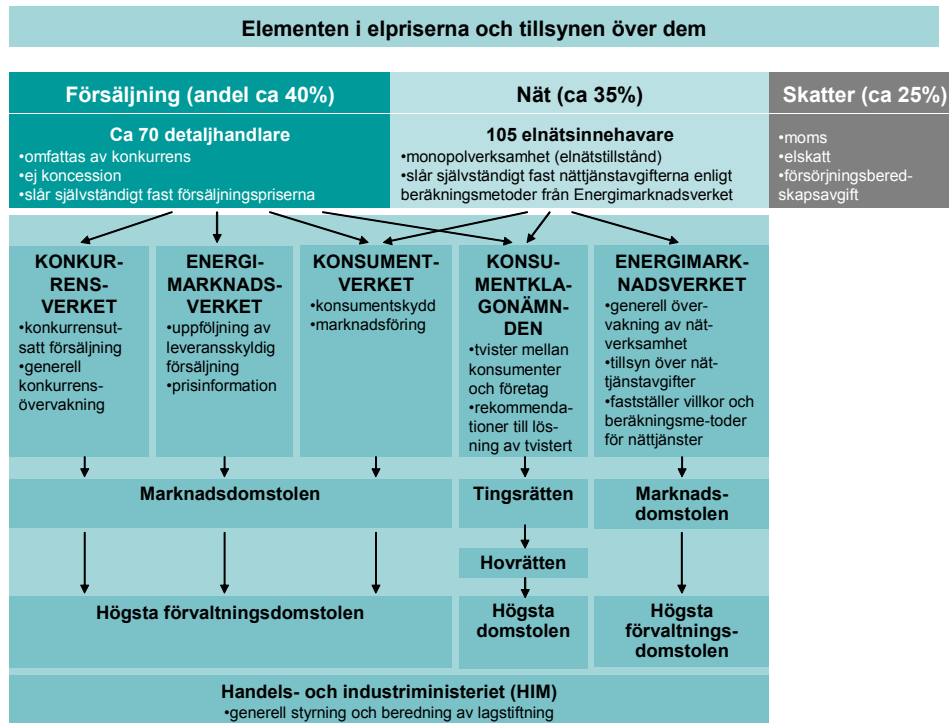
Elementen i elpriserna och tillsynen över dem

Försäljning (andel ca 40%)

Nät (ca 35%)

Skatter (ca 25%)

Ca 70 detaljhandlare
•omfattas av konkurrens
•ej koncession
•slår självständigt fast försäljningspriserna

105 elnätsinnehavare
•monopolverksamhet (elnätstillstånd)
•slår självständigt fast nättjänstavgifterna enligt beräkningsmetoder från Energimarknadsverket

•moms
•elskatt
•försörjningsberedskapsavgift

KONKURRENSVERKET
•konkurrensutsatt försäljning
•generell konkurrensövervakning

ENERGIMARKNADSVERKET
•uppföljning av leveransskyldig försäljning
•prisinformation

KONSUMENTVERKET
•konsumentskydd
•marknadsföring

KONSUMENTKLAGONÄMNDEN
•tvister mellan konsumenter och företag
•rekommendationer till lösning av tvistert

ENERGIMARKNADSVERKET
•generell övervakning av nätverksamhet
•tillsyn över nättjänstavgifter
•fastställer villkor och beräkningsme-toder för nättjänster

Marknadsdomstolen

Tingsrätten

Marknadsdomstolen

Hovrätten

Högsta förvaltningsdomstolen

Högsta domstolen

Högsta förvaltningsdomstolen

Handels- och industriministeriet (HIM)
•generell styrning och beredning av lagstiftning